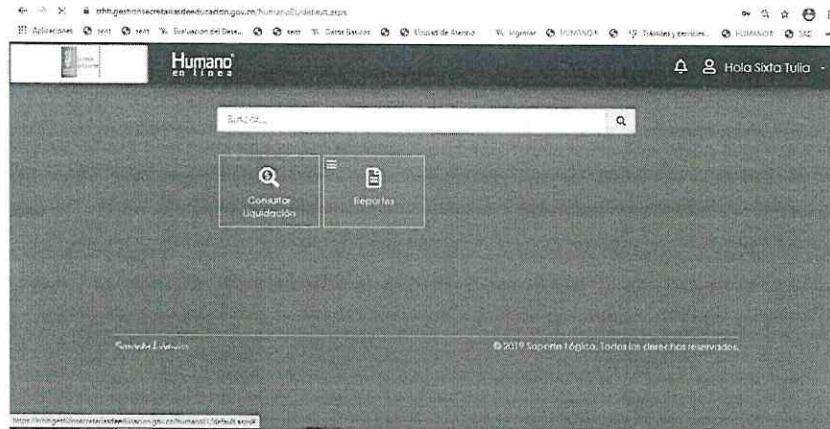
rrhh.gestionsecretariasdeeducacion.gov.co/humanoEL/default.aspx

Aplicaciones  sent  sent  Evaluacion del Dese...  sent  Datos Basicos  Unidad de Atencio...  Ingresar  HUMANO®  Trámites y servicios  HUMANO®  SAC

Humano en línea

Hola Sixta Tulia

Buscar...

Consultar Liquidación

Reportes

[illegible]

© 2019 Soporte Lógico. Todos los derechos reservados.

https://rrhh.gestionsecretariasdeeducacion.gov.co/humanoEL/default.aspx#